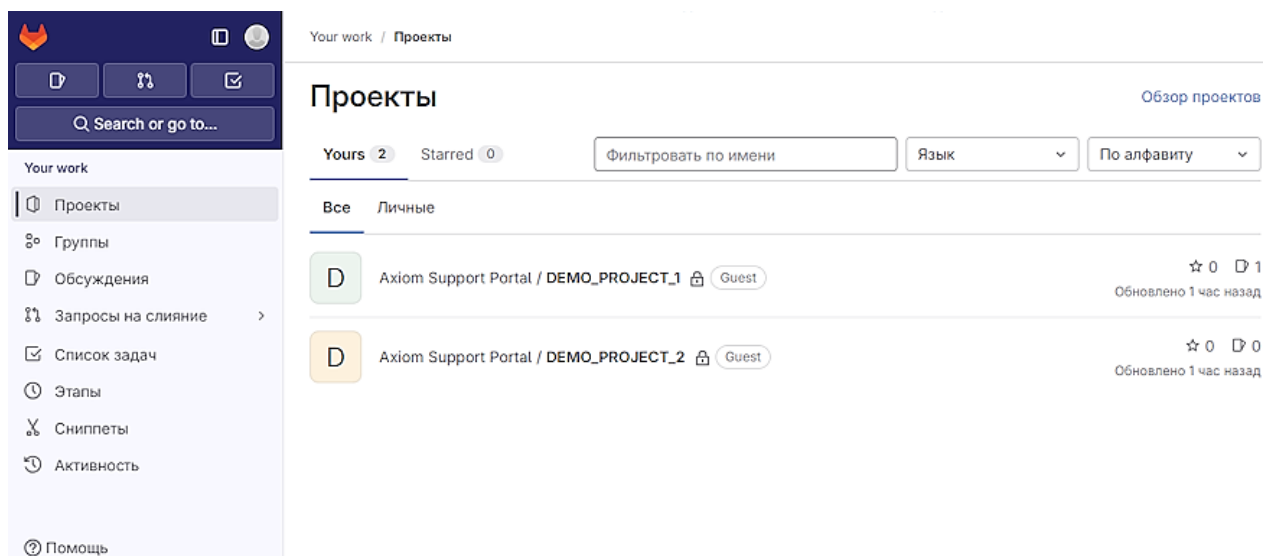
Search or go to...

Your work

Проекты

Группы

Обсуждения

Запросы на слияние

Список задач

Этапы

Сниппеты

Активность

Помощь

Your work / Проекты

Проекты

Обзор проектов

Yours 2 Starred 0

Фильтровать по имени

Язык

По алфавиту

Все Личные

D

Axiom Support Portal / DEMO_PROJECT_1 Guest

0 1

Обновлено 1 час назад

D

Axiom Support Portal / DEMO_PROJECT_2 Guest

0 0

Обновлено 1 час назад